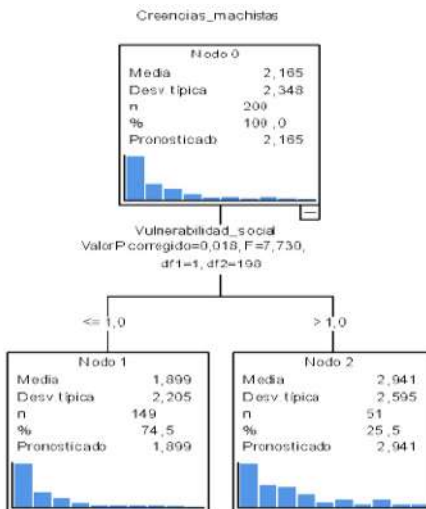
Creencias_machistas

Nodo 0

| | |
|---|---|
| Media | 2,165 |
| Desv. típica | 2,348 |
| n | 200 |
| % | 100,0 |
| Pronosticado | 2,165 |

Vulnerabilidad_social
Valor P corregido=0,018, F=7,730, df1=1, df2=198

<= 1,0

> 1,0

Nodo 1

| | |
|---|---|
| Media | 1,899 |
| Desv. típica | 2,205 |
| n | 149 |
| % | 74,5 |
| Pronosticado | 1,899 |

Nodo 2

| | |
|---|---|
| Media | 2,941 |
| Desv. típica | 2,595 |
| n | 51 |
| % | 25,5 |
| Pronosticado | 2,941 |